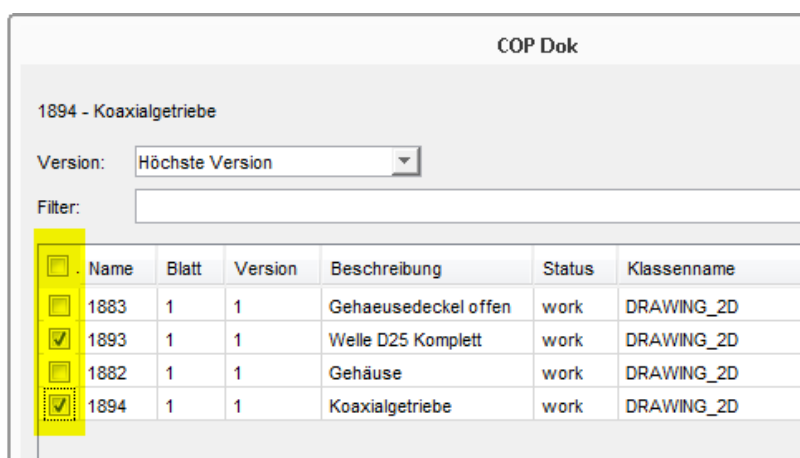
COP Dok

1894 - Koaxialgetriebe

Version: Höchste Version

Filter:

| | Name | Blatt | Version | Beschreibung | Status | Klassenname |
|---|---|---|---|---|---|---|
| ☐ | 1883 | 1 | 1 | Gehaeusedeckel offen | work | DRAWING_2D |
| ☑ | 1893 | 1 | 1 | Welle D25 Komplett | work | DRAWING_2D |
| ☐ | 1882 | 1 | 1 | Gehäuse | work | DRAWING_2D |
| ☑ | 1894 | 1 | 1 | Koaxialgetriebe | work | DRAWING_2D |